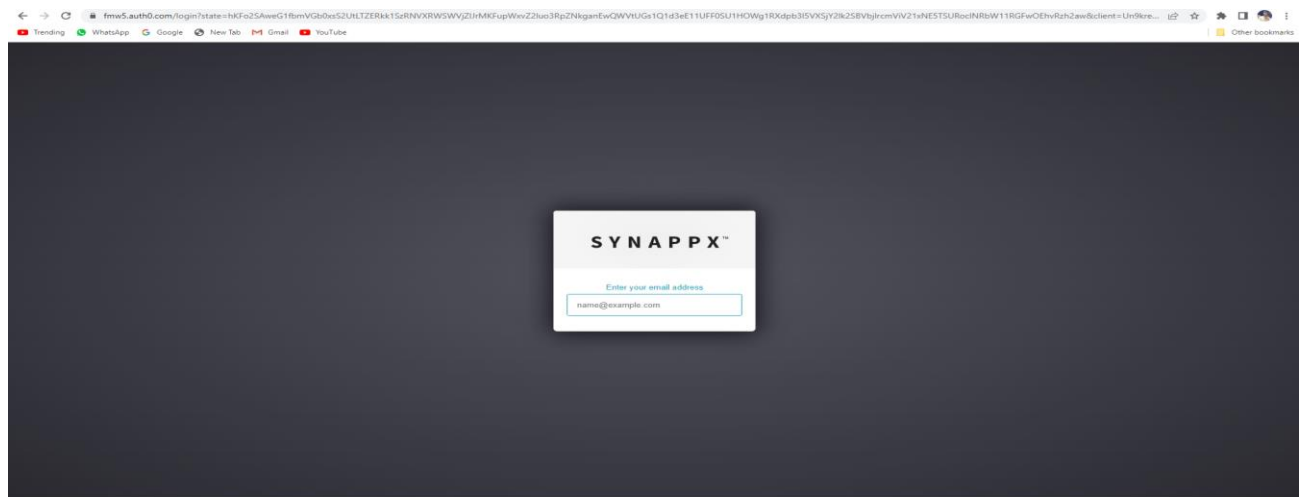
fmw5.auth0.com/login?state=hKFo2SAweG1fbmVGb0xsS2UtLTZERkk1SzRNVXRWSWVjZUrMKFupWxvZ2luo3RpZNkganEwQWVtUGs1Q1d3eE11UFF0SU1HOWg1RXdpb3l5VXSjY2lk2SBVbjlrcmVlV21xNE5TSURocINRbW11RGFwOEhvRzh2aw&client=Un9kre...

Trending WhatsApp Google New Tab Gmail YouTube

Other bookmarks

SYNAPPX™

Enter your email address

name@example.com